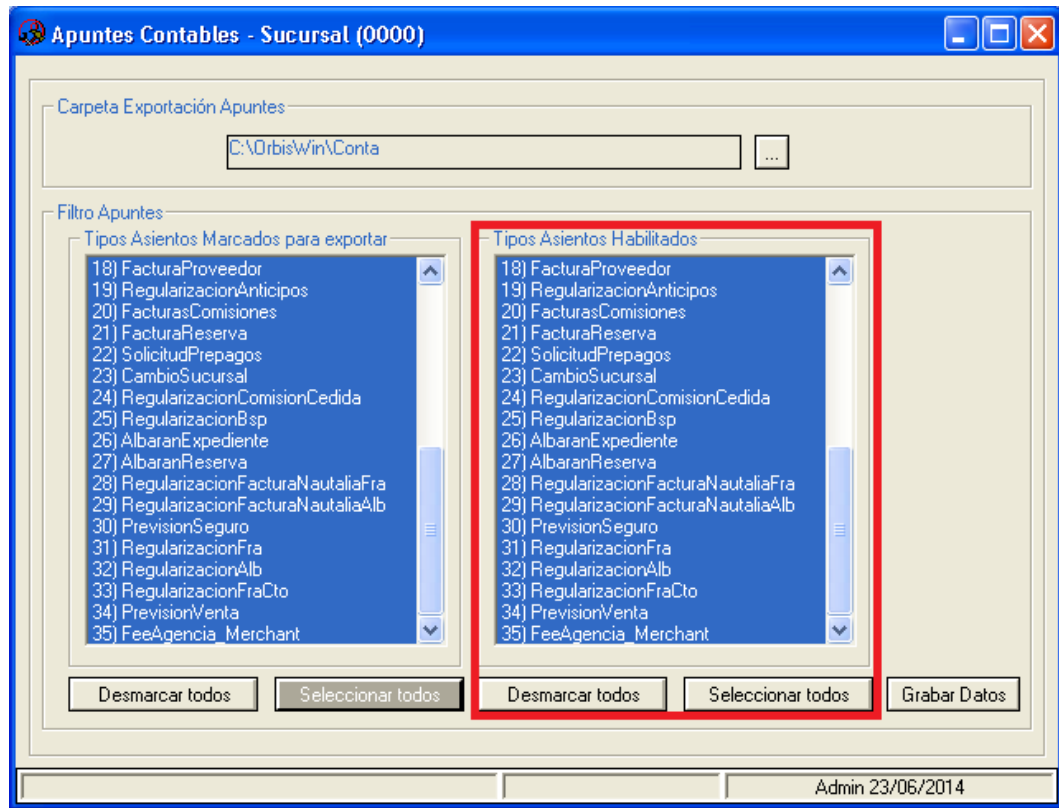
Apuntes Contables - Sucursal (0000)

Carpeta Exportación Apuntes

C:\OrbisWin\Conta

...

Filtro Apuntes

Tipos Asientos Marcados para exportar

18) FacturaProveedor
19) RegularizacionAnticipos
20) FacturasComisiones
21) FacturaReserva
22) SolicitudPrepagos
23) CambioSucursal
24) RegularizacionComisionCedida
25) RegularizacionBsp
26) AlbaranExpediente
27) AlbaranReserva
28) RegularizacionFacturaNautaliaFra
29) RegularizacionFacturaNautaliaAlb
30) PrevisionSeguro
31) RegularizacionFra
32) RegularizacionAlb
33) RegularizacionFraCto
34) PrevisionVenta
35) FeeAgencia_Merchant

Tipos Asientos Habilitados

18) FacturaProveedor
19) RegularizacionAnticipos
20) FacturasComisiones
21) FacturaReserva
22) SolicitudPrepagos
23) CambioSucursal
24) RegularizacionComisionCedida
25) RegularizacionBsp
26) AlbaranExpediente
27) AlbaranReserva
28) RegularizacionFacturaNautaliaFra
29) RegularizacionFacturaNautaliaAlb
30) PrevisionSeguro
31) RegularizacionFra
32) RegularizacionAlb
33) RegularizacionFraCto
34) PrevisionVenta
35) FeeAgencia_Merchant

Desmarcar todos | Seleccionar todos | Desmarcar todos | Seleccionar todos | Grabar Datos

Admin 23/06/2014